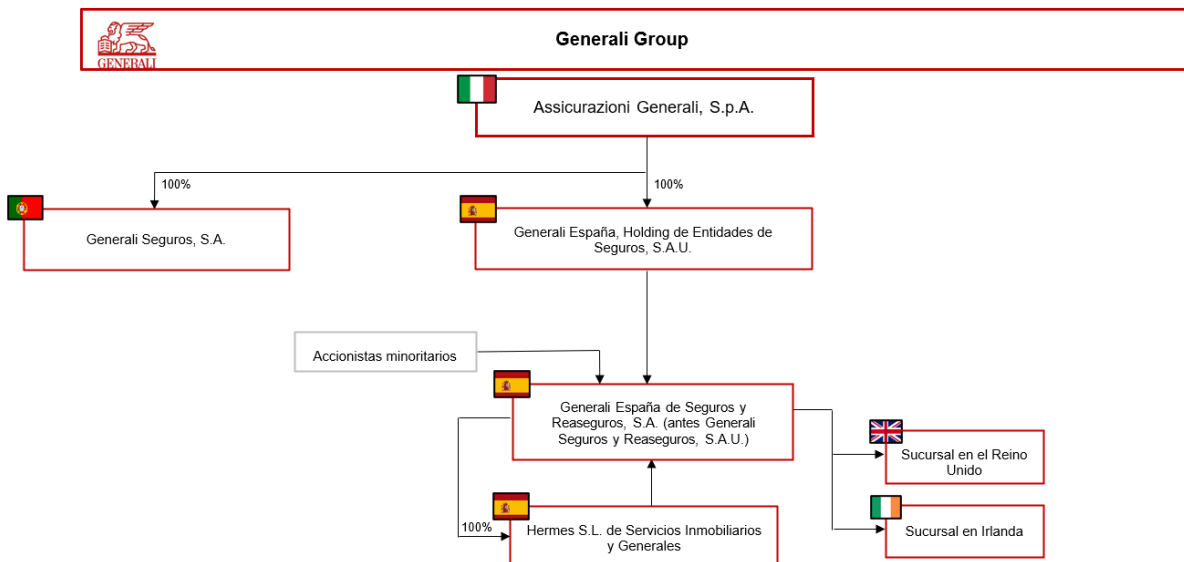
GENERALI

Generali Group

Assicurazioni Generali, S.p.A.

100%

100%

Generali Seguros, S.A.

Generali España, Holding de Entidades de Seguros, S.A.U.

Accionistas minoritarios

Generali España de Seguros y Reaseguros, S.A. (antes Generali Seguros y Reaseguros, S.A.U.)

Sucursal en el Reino Unido

Sucursal en Irlanda

100%

Hermes S.L. de Servicios Inmobiliarios y Generales